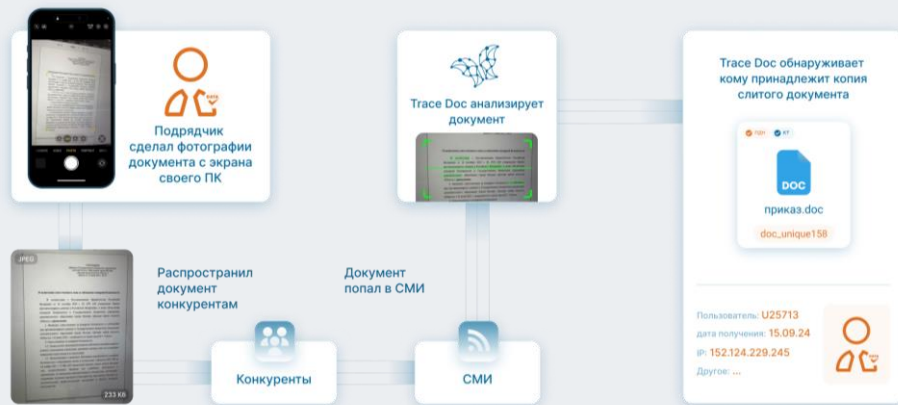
Подрядчик сделал фотографии документа с экрана своего ПК

Trace Doc анализирует документ

Trace Doc обнаруживает кому принадлежит копия слитого документа

ПДН КТ

DOC

приказ.doc

doc_unique158

JPEG

233 Кб

Распространил документ конкурентам

Документ попал в СМИ

Конкуренты

СМИ

Пользователь: U25713
дата получения: 15.09.24
IP: 152.124.229.245
Другое: ...